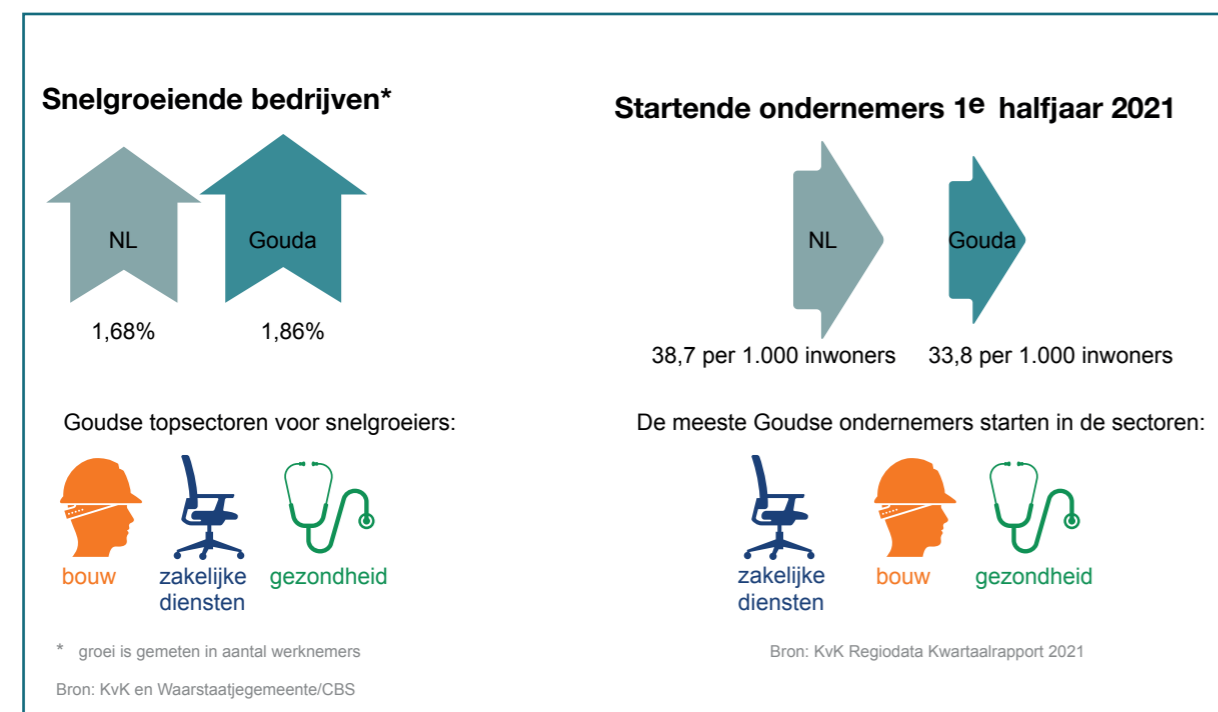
Snelgroeiende bedrijven*

NL

Gouda

1,68%

1,86%

Startende ondernemers 1e halfjaar 2021

NL

Gouda

38,7 per 1.000 inwoners

33,8 per 1.000 inwoners

Goudse topsectoren voor snelgroeiers:

bouw

zakelijke diensten

gezondheid

De meeste Goudse ondernemers starten in de sectoren:

zakelijke diensten

bouw

gezondheid

* groei is gemeten in aantal werknemers

Bron: KvK en Waarstaatjegemeente/CBS

Bron: KvK Regiodata Kwartaalrapport 2021